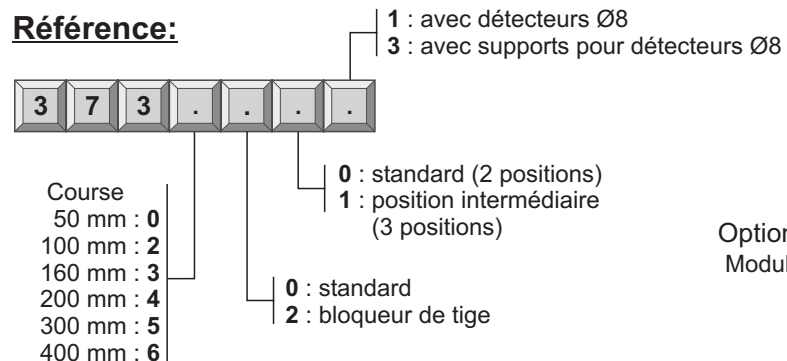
Référence:

1 : avec détecteurs Ø8
3 : avec supports pour détecteurs Ø8

| 3 | 7 | 3 | . | . | . | . |
|---|---|---|---|---|---|---|

0 : standard (2 positions)
1 : position intermédiaire (3 positions)

Course
50 mm : 0
100 mm : 2
160 mm : 3
200 mm : 4
300 mm : 5
400 mm : 6

0 : standard
2 : bloqueur de tige

Option
Modul